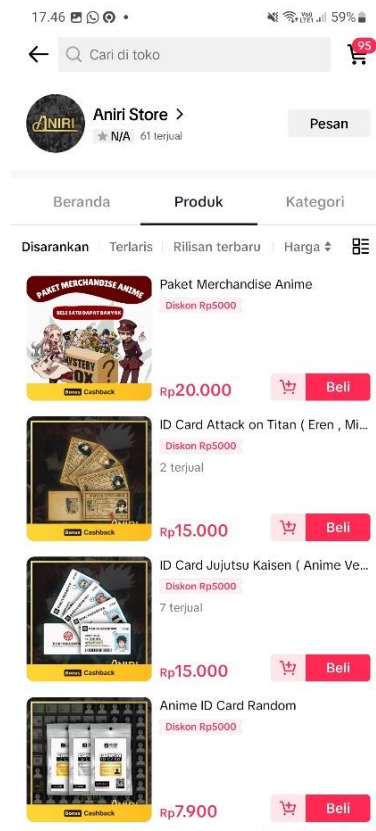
17.46 • 59%

Cari di toko

95

ANIRI

Aniri Store >

N/A 61 terjual

Pesan

Beranda

Produk

Kategori

Disarankan

Terlaris

Rilisan terbaru

Harga

PAKET MERCHANDISE ANIME

BELI SATU DAPAT BANYAK

MYSTERY BOX

Bonus Cashback

Paket Merchandise Anime

Diskon Rp5000

Rp20.000

Beli

Bonus Cashback

ID Card Attack on Titan ( Eren , Mi...

Diskon Rp5000

2 terjual

Rp15.000

Beli

Bonus Cashback

ID Card Jujutsu Kaisen ( Anime Ve...

Diskon Rp5000

7 terjual

Rp15.000

Beli

Bonus Cashback

Anime ID Card Random

Diskon Rp5000

Rp7.900

Beli